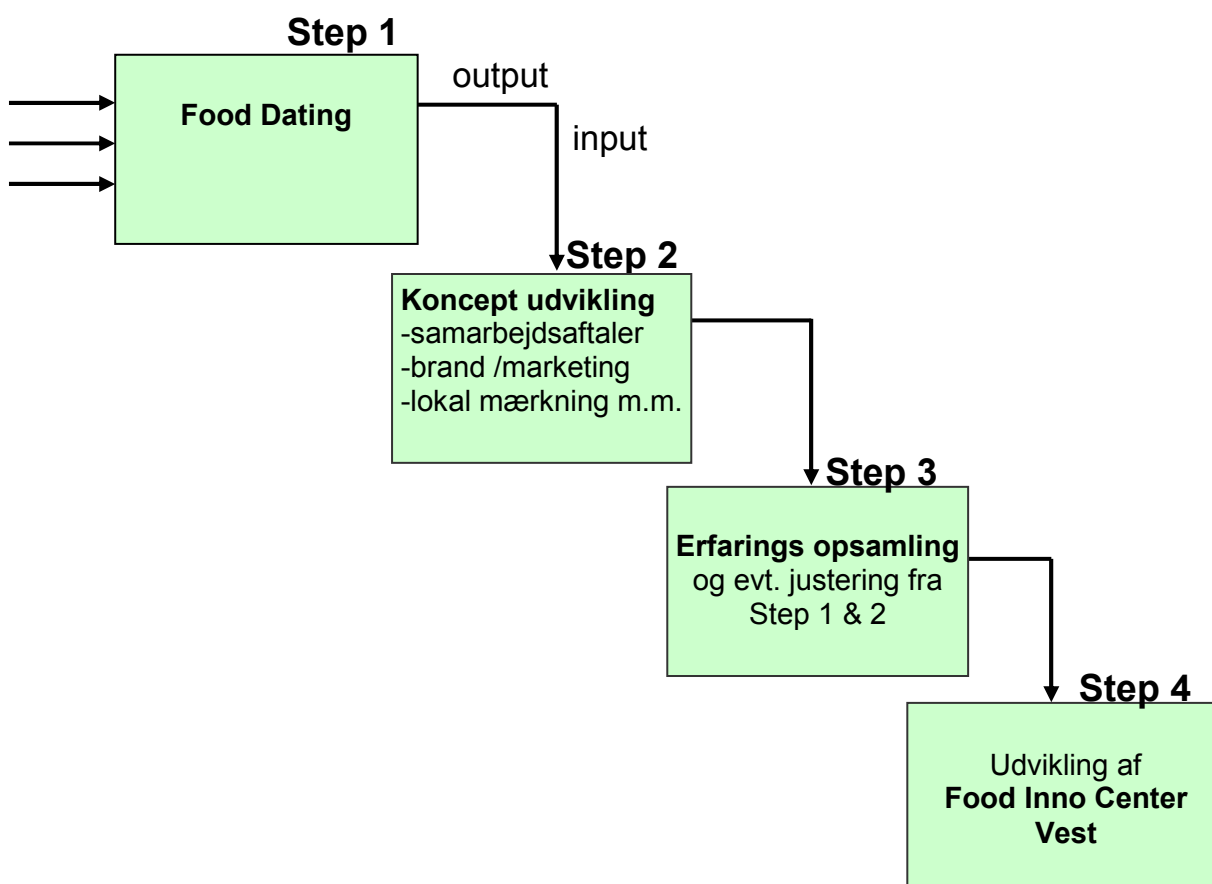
Step 1

Food Dating

output

input

Step 2

Koncept udvikling
-samarbejdsaftaler
-brand /marketing
-lokal mærkning m.m.

Step 3

Erfarings opsamling
og evt. justering fra
Step 1 & 2

Step 4

Udvikling af
Food Inno Center
Vest